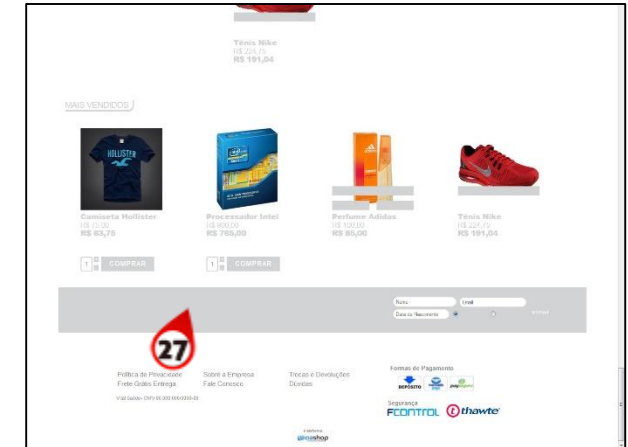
Tênis Nike
R$ 224,75
R$ 191,04

MAIS VENDIDOS

Camiseta Hollister
R$ 75,00
R$ 63,75

1 COMPRAR

Processador Intel
R$ 900,00
R$ 765,00

1 COMPRAR

Perfume Adidas
R$ 100,00
R$ 85,00

Tênis Nike
R$ 224,75
R$ 191,04

Nome
Email
Data de Nascimento

27

Política de Privacidade
Frete Grátis Entrega

Sobre a Empresa
Fale Conosco

Trocas e Devoluções
Dúvidas

Formas de Pagamento
DEPÓSITO

Segurança
FCONTROL
thawte

Razão Social - CNPJ 00.000.000/0000-00

Plataforma
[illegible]shop